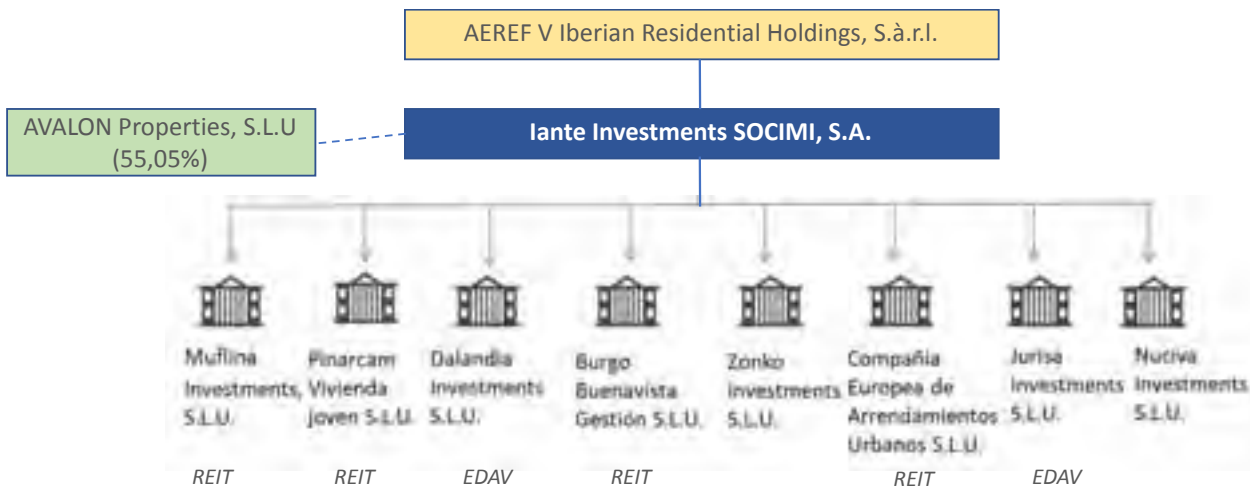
AEREF V Iberian Residential Holdings, S.à.r.l.

AVALON Properties, S.L.U (55,05%)

Iante Investments SOCIMI, S.A.

Mufiina Investments, S.L.U.

Pinarcam Vivienda Joven S.L.U.

Dalandia Investments S.L.U.

Burgo Buenavista Gestión S.L.U.

Zonko Investments S.L.U.

Compañía Europea de Arrendamientos Urbanos S.L.U.

Jurisa Investments S.L.U.

Nuciva Investments S.L.U.

REIT

REIT

EDAV

REIT

REIT

EDAV